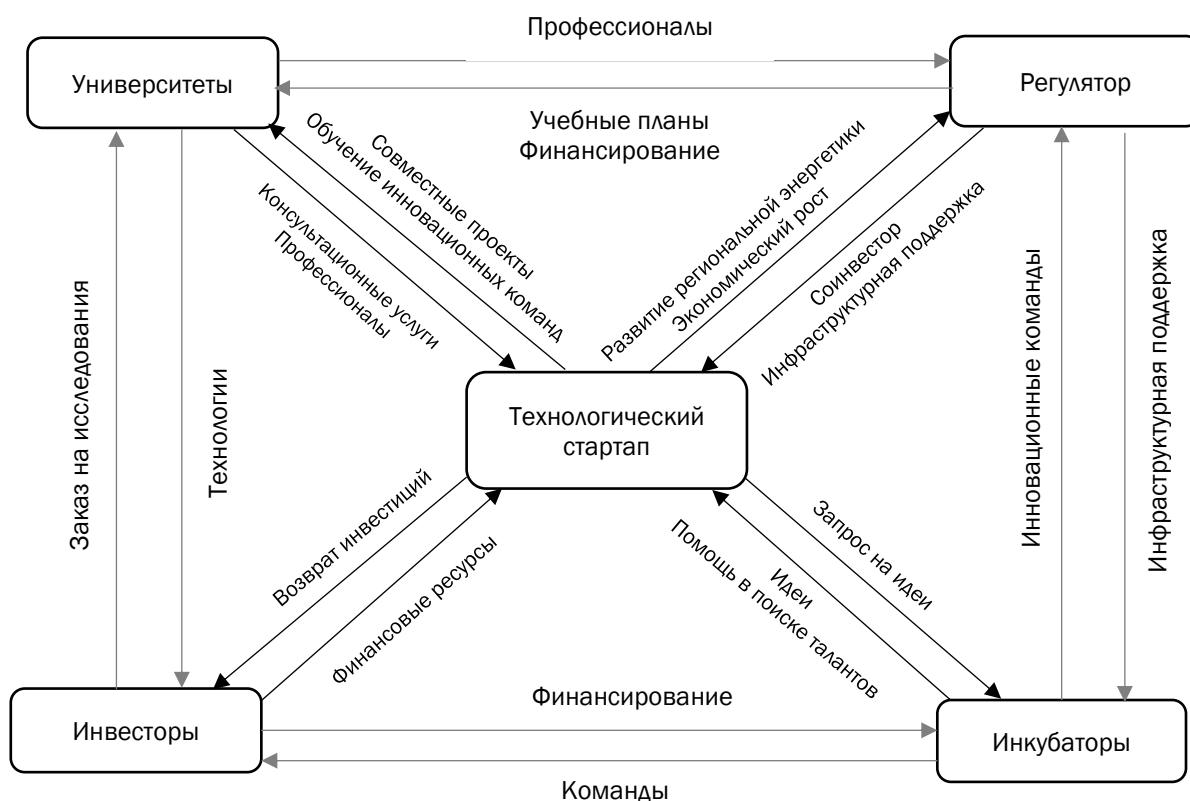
Профессионалы

Университеты

Регулятор

Учебные планы
Финансирование

Совместные проекты
Обучение инновационных команд

Консультационные услуги
Профессионалы

Развитие региональной энергетики
Экономический рост

Соинвестор
Инфраструктурная поддержка

Заказ на исследования

Технологии

Технологический стартап

Инновационные команды

Инфраструктурная поддержка

Возврат инвестиций

Финансовые ресурсы

Идеи
Помощь в поиске талантов

Запрос на идеи

Финансирование

Инвесторы

Инкубаторы

Команды